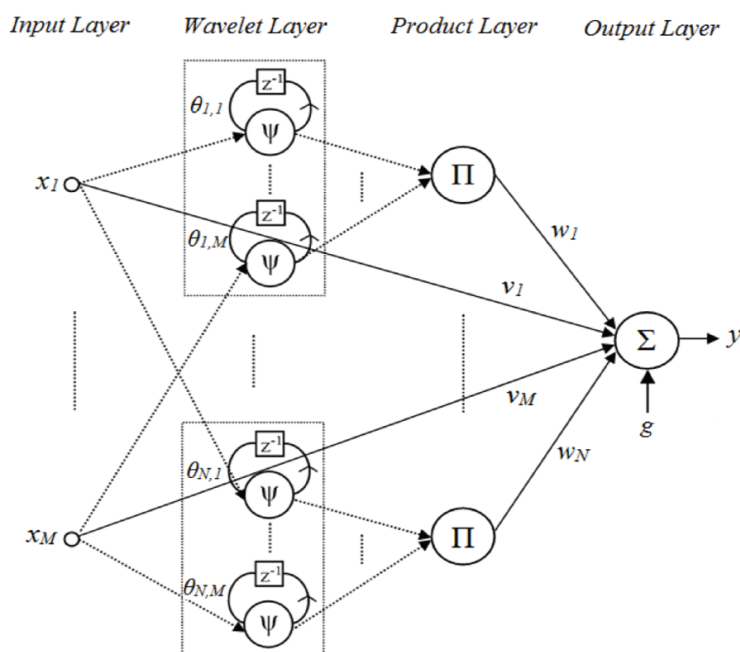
Input Layer

Wavelet Layer

Product Layer

Output Layer

$z^{-1}$

$\theta_{1,1}$

$\psi$

$x_1$

$\Pi$

$z^{-1}$

$\theta_{1,M}$

$\psi$

$w_1$

$v_1$

$\Sigma$

$y$

$v_M$

$g$

$w_N$

$z^{-1}$

$\theta_{N,1}$

$\psi$

$x_M$

$\Pi$

$z^{-1}$

$\theta_{N,M}$

$\psi$